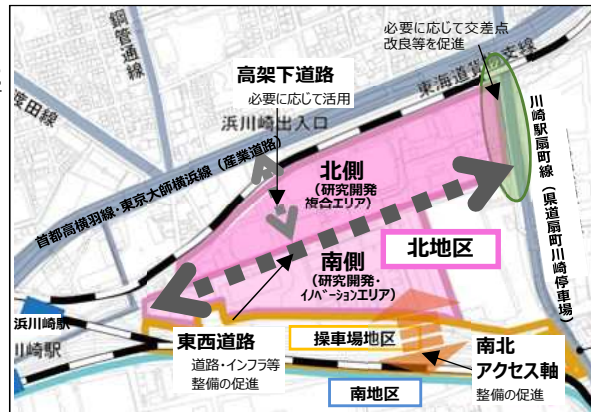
必要に応じて交差点改良等を促進

鋼管通線

高架下道路
必要に応じて活用

東海道貨物支線

渡田線

浜川崎出入口

川崎駅扇町線（県道扇町川崎停車場）

首都高横羽線・東京大師横浜線（産業道路）

北側
（研究開発複合エリア）

北地区

南側
（研究開発・イノベーションエリア）

浜川崎駅

川崎駅

東西道路
道路・インフラ等整備の促進

操車場地区

南北アクセス軸
整備の促進

南地区